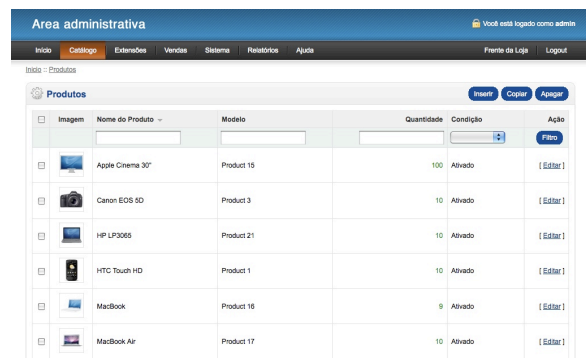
Area administrativa

Você está logado como admin

Início Catálogo Extensões Vendas Sistema Relatórios Ajuda

Frente da Loja Logout

Início :: Produtos

Produtos

Inserir Copiar Apagar

| | Imagem | Nome do Produto | Modelo | Quantidade | Condição | Ação |
|---|---|---|---|---|---|---|
| | | | | | | Filtro |
| | | Apple Cinema 30" | Product 15 | 100 | Ativado | [ Editar ] |
| | | Canon EOS 5D | Product 3 | 10 | Ativado | [ Editar ] |
| | | HP LP3065 | Product 21 | 10 | Ativado | [ Editar ] |
| | | HTC Touch HD | Product 1 | 10 | Ativado | [ Editar ] |
| | | MacBook | Product 16 | 9 | Ativado | [ Editar ] |
| | | MacBook Air | Product 17 | 10 | Ativado | [ Editar ] |